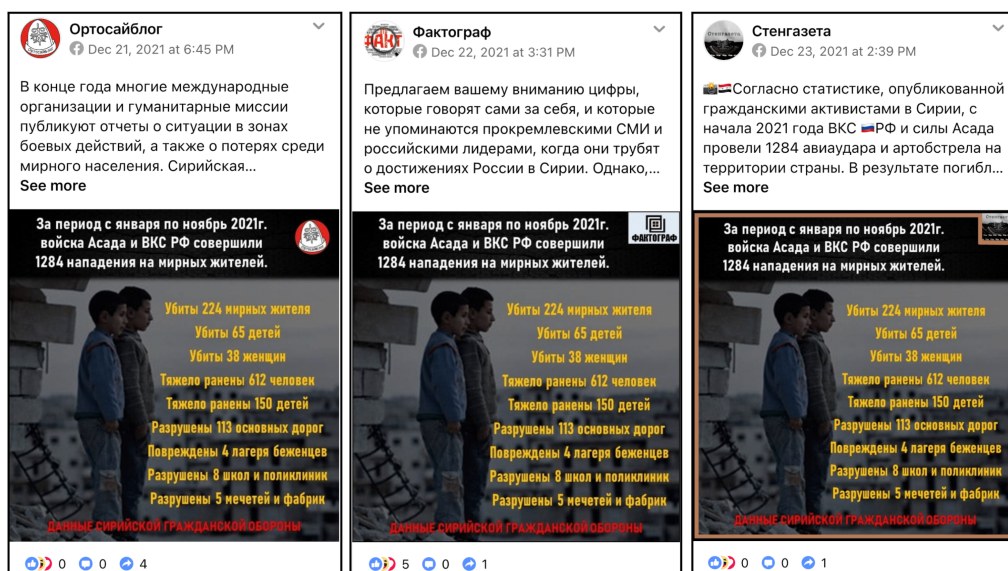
Ортосайблог
Dec 21, 2021 at 6:45 PM

В конце года многие международные организации и гуманитарные миссии публикуют отчеты о ситуации в зонах боевых действий, а также о потерях среди мирного населения. Сирийская...
See more

За период с января по ноябрь 2021г. войска Асада и ВКС РФ совершили 1284 нападения на мирных жителей.

Убиты 224 мирных жителя
Убиты 65 детей
Убиты 38 женщин
Тяжело ранены 612 человек
Тяжело ранены 150 детей
Разрушены 113 основных дорог
Повреждены 4 лагеря беженцев
Разрушены 8 школ и поликлиник
Разрушены 5 мечетей и фабрик
ДАННЫЕ СИРИЙСКОЙ ГРАЖДАНСКОЙ ОБОРОНЫ

0 0 4

Фактограф
Dec 22, 2021 at 3:31 PM

Предлагаем вашему вниманию цифры, которые говорят сами за себя, и которые не упоминаются прокремлевскими СМИ и российскими лидерами, когда они трубят о достижениях России в Сирии. Однако,...
See more

За период с января по ноябрь 2021г. войска Асада и ВКС РФ совершили 1284 нападения на мирных жителей.

ФАКТОГРАФ

Убиты 224 мирных жителя
Убиты 65 детей
Убиты 38 женщин
Тяжело ранены 612 человек
Тяжело ранены 150 детей
Разрушены 113 основных дорог
Повреждены 4 лагеря беженцев
Разрушены 8 школ и поликлиник
Разрушены 5 мечетей и фабрик
ДАННЫЕ СИРИЙСКОЙ ГРАЖДАНСКОЙ ОБОРОНЫ

5 0 1

Стенгазета
Dec 23, 2021 at 2:39 PM

Согласно статистике, опубликованной гражданскими активистами в Сирии, с начала 2021 года ВКС РФ и силы Асада провели 1284 авиаудара и артобстрела на территории страны. В результате погибл...
See more

За период с января по ноябрь 2021г. войска Асада и ВКС РФ совершили 1284 нападения на мирных жителей.

Убиты 224 мирных жителя
Убиты 65 детей
Убиты 38 женщин
Тяжело ранены 612 человек
Тяжело ранены 150 детей
Разрушены 113 основных дорог
Повреждены 4 лагеря беженцев
Разрушены 8 школ и поликлиник
Разрушены 5 мечетей и фабрик
ДАННЫЕ СИРИЙСКОЙ ГРАЖДАНСКОЙ ОБОРОНЫ

0 0 1